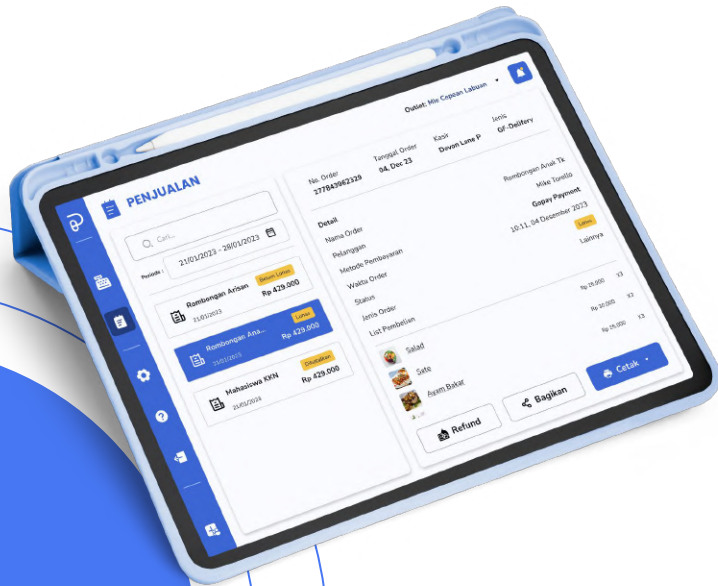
Outlet: Mie Copean Labuan

PENJUALAN

Cari...

Periode : 21/01/2023 - 28/01/2023

Rombongan Arisan
Belum Lunas
21/01/2023
Rp 429.000

Rombongan Ana...
Lunas
21/01/2023
Rp 429.000

Mahasiswa KKN
Dibatalkan
21/01/2023
Rp 429.000

No. Order
27784962329

Tanggal Order
04, Dec 23

Kasir
Devon Lane P

Jenis
GF-Delifery

Detail
Nama Order
Rombongan Anak Tk
Pelanggan
Mike Torello
Metode Pembayaran
Gopay Payment
Waktu Order
10.11, 04 Desember 2023
Status
Lunas
Jenis Order
Lainnya
List Pembelian

Salad
Rp 25.000
X3
Sate
Rp 30.000
X2
Ayam Bakar
Rp 15.000
X3

Refund
Bagikan
Cetak